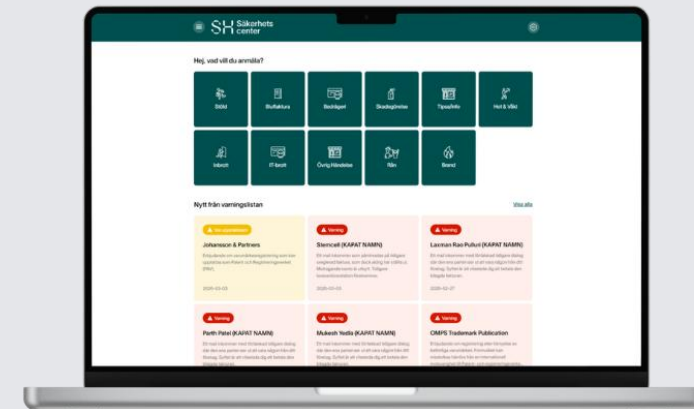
SH Säkerhets center

Hej, vad vill du anmäla?

Stöld

Bluffaktura

Bedrägeri

Skadegörelse

Tipsa/Info

Hot & Våld

Inbrott

IT-brott

Övrig Händelse

Rån

Brand

Nytt från varningslistan

Visa alla

Var uppmärksam

Johansson & Partners

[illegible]

2025-03-03

Varning

Stemcell (KAPAT NAMN)

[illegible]

2025-03-03

Varning

Laxman Rao Pulluri (KAPAT NAMN)

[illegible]

2025-02-27

Varning

Parth Patel (KAPAT NAMN)

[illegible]

Varning

Mukesh Yedla (KAPAT NAMN)

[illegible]

Varning

CMPS Trademark Publication

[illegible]